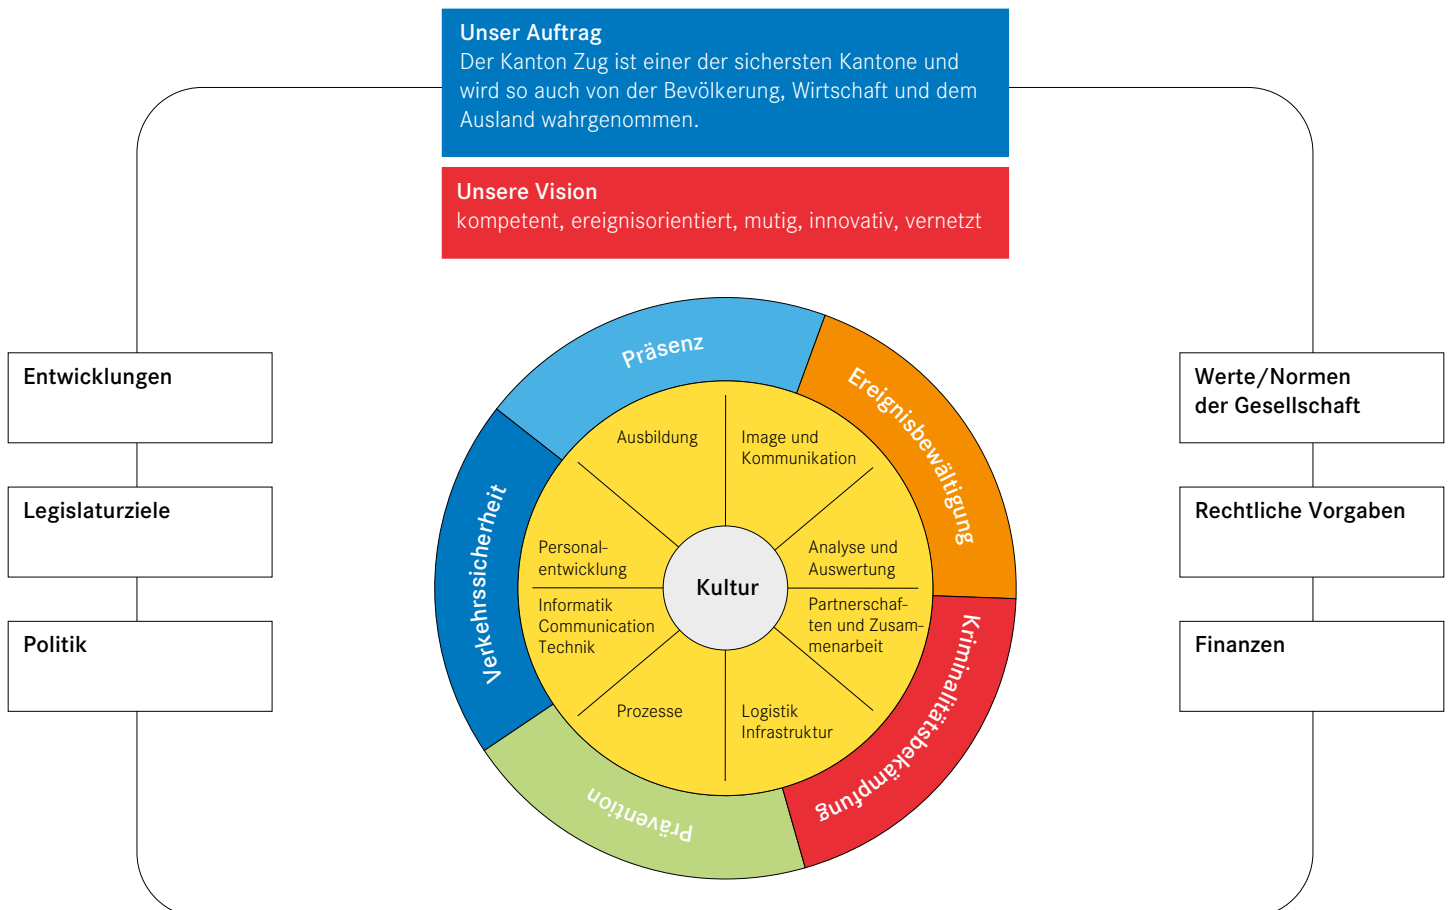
Unser Auftrag
Der Kanton Zug ist einer der sichersten Kantone und wird so auch von der Bevölkerung, Wirtschaft und dem Ausland wahrgenommen.

Unsere Vision
kompetent, ereignisorientiert, mutig, innovativ, vernetzt

Entwicklungen

Legislaturziele

Politik

Werte/Normen der Gesellschaft

Rechtliche Vorgaben

Finanzen

Präsenz

Ereignisbewältigung

Kriminalitätsbekämpfung

Prävention

Verkehrssicherheit

Ausbildung

Image und Kommunikation

Analyse und Auswertung

Partnerschaften und Zusammenarbeit

Logistik Infrastruktur

Prozesse

Informatik Communication Technik

Personalentwicklung

Kultur